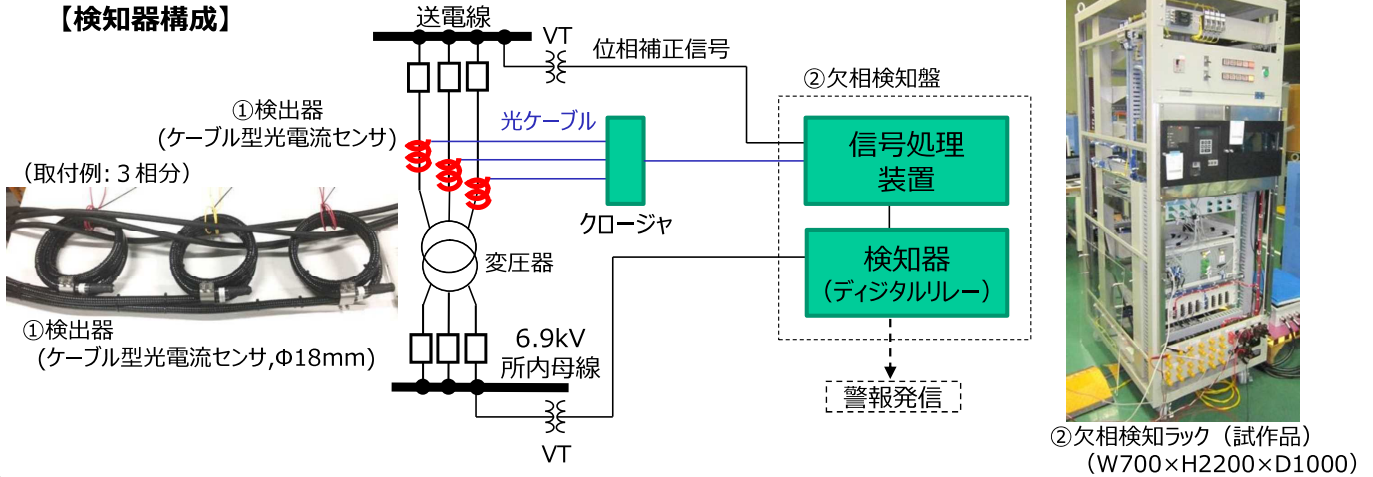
【検知器構成】

（取付例：３相分）

①検出器
（ケーブル型光電流センサ,Φ18mm）

送電線

VT

位相補正信号

②欠相検知盤

①検出器
（ケーブル型光電流センサ）

光ケーブル

信号処理装置

クロージャ

変圧器

検知器
（ディジタルリレー）

6.9kV
所内母線

警報発信

VT

②欠相検知ラック（試作品）
（W700×H2200×D1000）